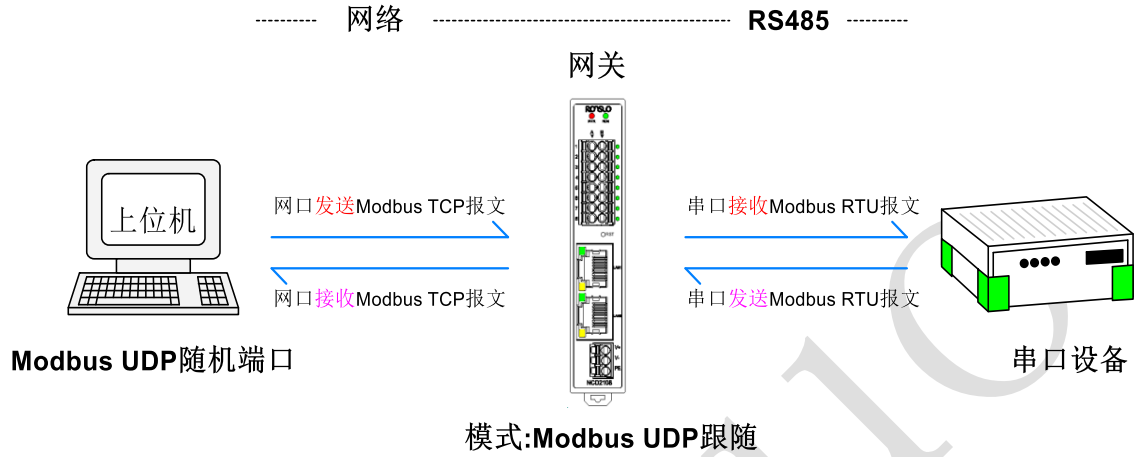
---------- 网络 ---------------------------------------------------------- RS485 ----------

网关

上位机

网口发送Modbus TCP报文

网口接收Modbus TCP报文

串口接收Modbus RTU报文

串口发送Modbus RTU报文

Modbus UDP随机端口

串口设备

模式:Modbus UDP跟随